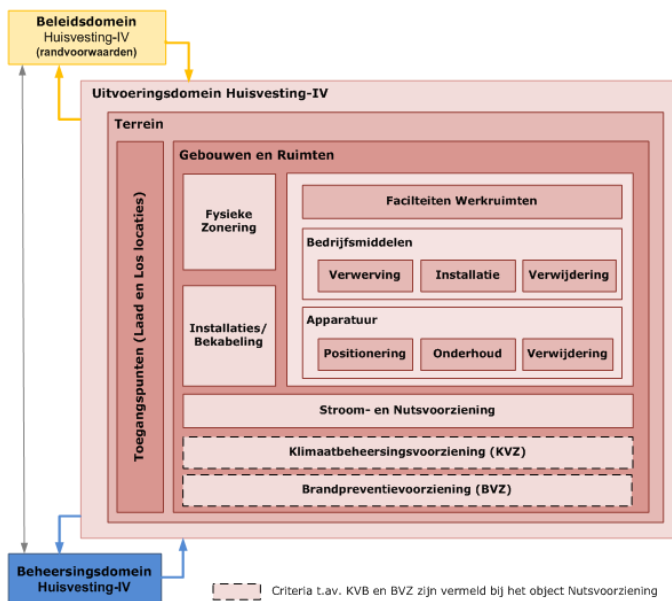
Beleidsdomein
Huisvesting-IV
(randvoorwaarden)

Uitvoeringsdomein Huisvesting-IV

Terrein

Toegangspunten (Laad en Los locaties)

Gebouwen en Ruimten

Fysieke Zonering

Installaties/ Bekabeling

Faciliteiten Werkruimten

Bedrijfsmiddelen

Verwerving

Installatie

Verwijdering

Apparatuur

Positionering

Onderhoud

Verwijdering

Stroom- en Nutsvoorziening

Klimaatbeheersingsvoorziening (KVZ)

Brandpreventievoorziening (BVZ)

Beheersingsdomein
Huisvesting-IV

Criteria t.av. KVB en BVZ zijn vermeld bij het object Nutsvoorziening